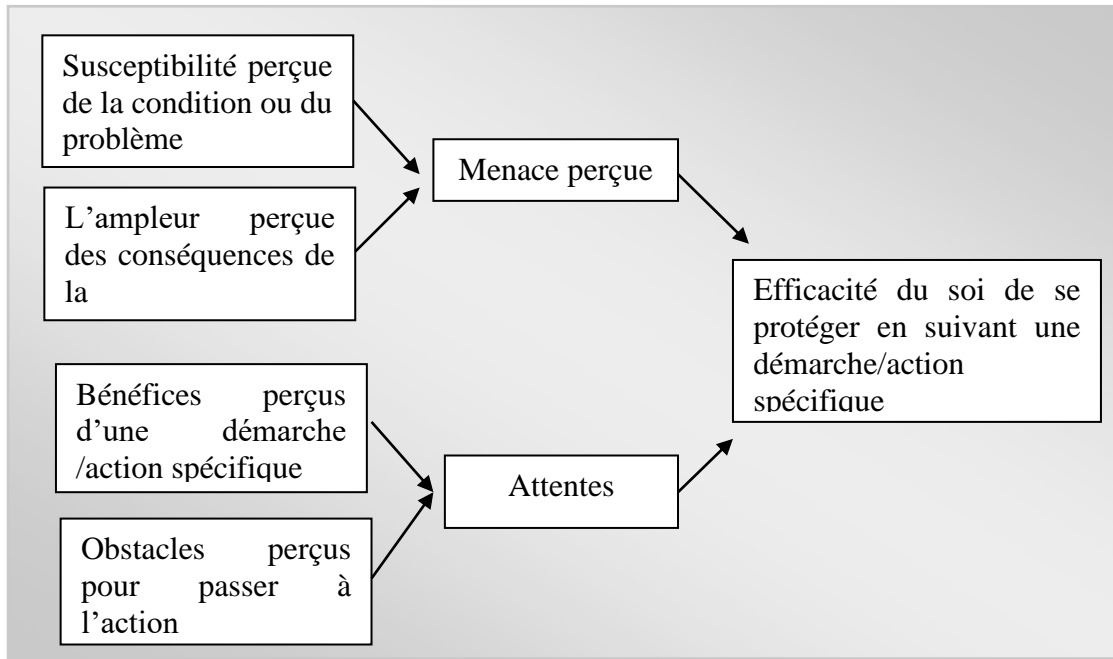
Susceptibilité perçue de la condition ou du problème

L'ampleur perçue des conséquences de la

Menace perçue

Efficacité du soi de se protéger en suivant une démarche/action spécifique

Bénéfices perçus d'une démarche /action spécifique

Obstacles perçus pour passer à l'action

Attentes